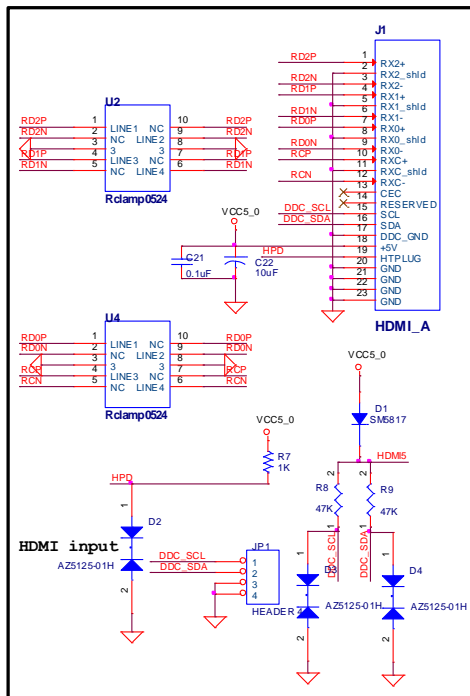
J1

RD2P 1 RX2+
RD2N 3 RX2_shld
RD1P 2 RX2-
4 RX1+
RD1N 6 RX1_shld
RD0P 5 RX1-
7 RX0+
RD0N 9 RX0_shld
RCP 8 RX0-
10 RXC+
RCN 11 RXC_shld
12 RXC-
14 CEC
13 RESERVED
DDC_SCL 15 SCL
DDC_SDA 16 SDA
17 DDC_GND
18 +5V
HPD 19 HTPLUG
20 GND
21 GND
22 GND
23 GND

HDMI_A

U2
RD2P 1 LINE1 NC 10 RD2P
RD2N 2 NC LINE2 9 RD2N
3 3 8
RD1P 4 LINE3 NC 7 RD1P
RD1N 5 NC LINE4 6 RD1N
Rclamp0524

VCC5_0
C21 0.1uF
C22 10uF

U4
RD0P 1 LINE1 NC 10 RD0P
RD0N 2 NC LINE2 9 RD0N
3 3 8
RCP 4 LINE3 NC 7 RCP
RCN 5 NC LINE4 6 RCN
Rclamp0524

VCC5_0
D1 SM5817
HDMI5

VCC5_0
R7 1K
HPD

R8 47K
R9 47K
1 2

D2
AZ5125-01H
1 2

HDMI input

DDC_SCL
DDC_SDA
JP1
1
2
3
4
HEADER 4

DDC_SCL
DDC_SDA
D3 AZ5125-01H
D4 AZ5125-01H
1 2 1 2